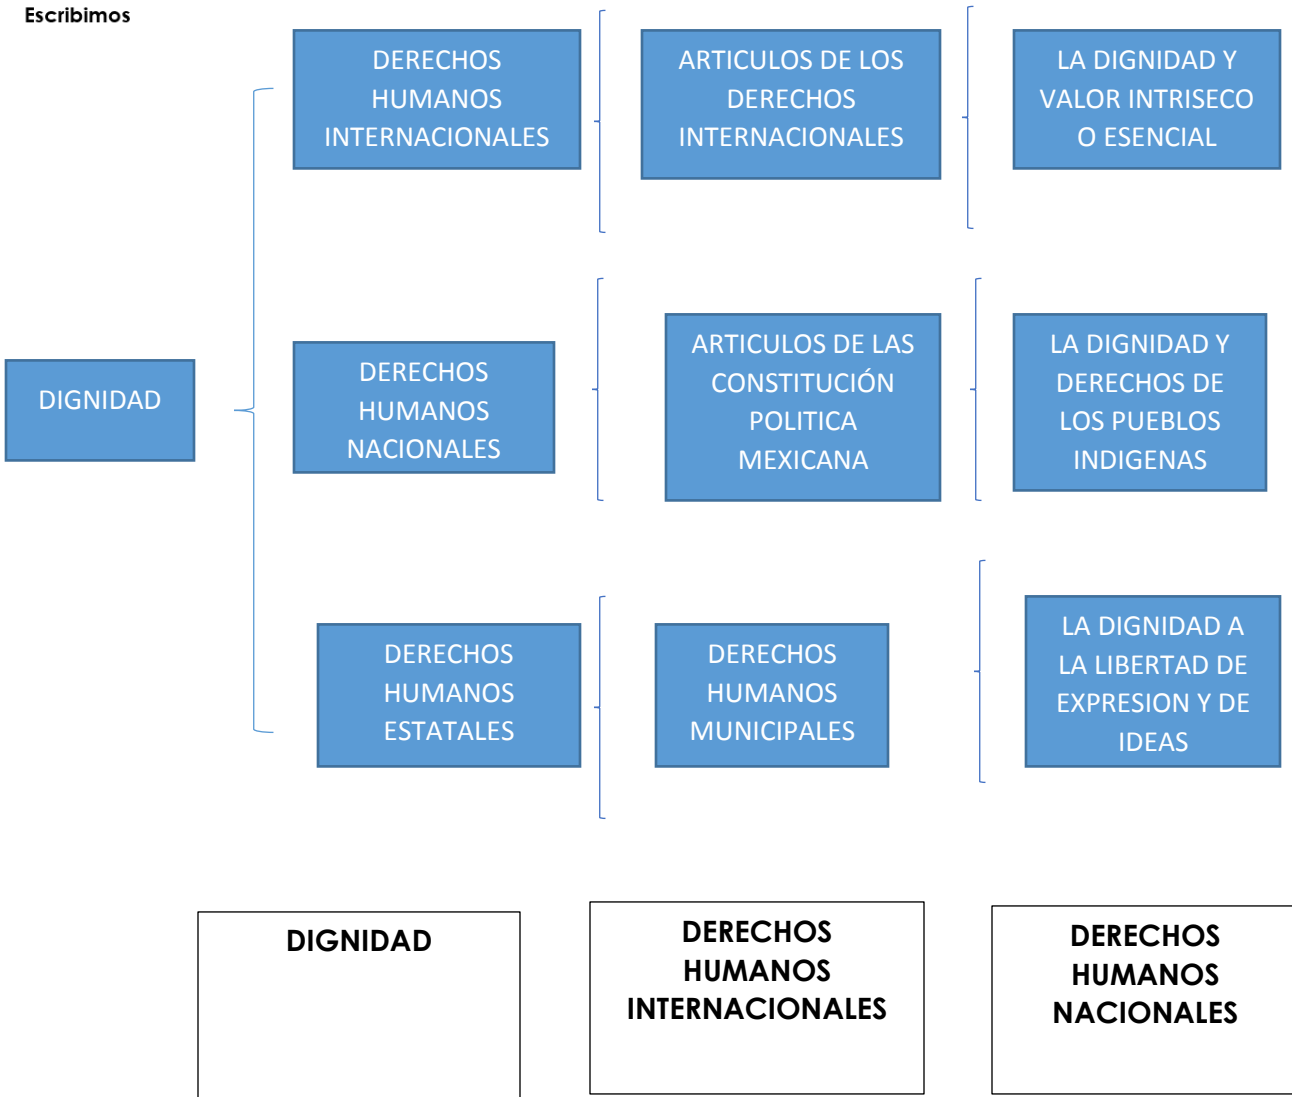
Escribimos

DIGNIDAD

DERECHOS HUMANOS INTERNACIONALES

ARTICULOS DE LOS DERECHOS INTERNACIONALES

LA DIGNIDAD Y VALOR INTRISECO O ESENCIAL

DERECHOS HUMANOS NACIONALES

ARTICULOS DE LAS CONSTITUCIÓN POLITICA MEXICANA

LA DIGNIDAD Y DERECHOS DE LOS PUEBLOS INDIGENAS

DERECHOS HUMANOS ESTATALES

DERECHOS HUMANOS MUNICIPALES

LA DIGNIDAD A LA LIBERTAD DE EXPRESION Y DE IDEAS

DIGNIDAD

DERECHOS HUMANOS INTERNACIONALES

DERECHOS HUMANOS NACIONALES